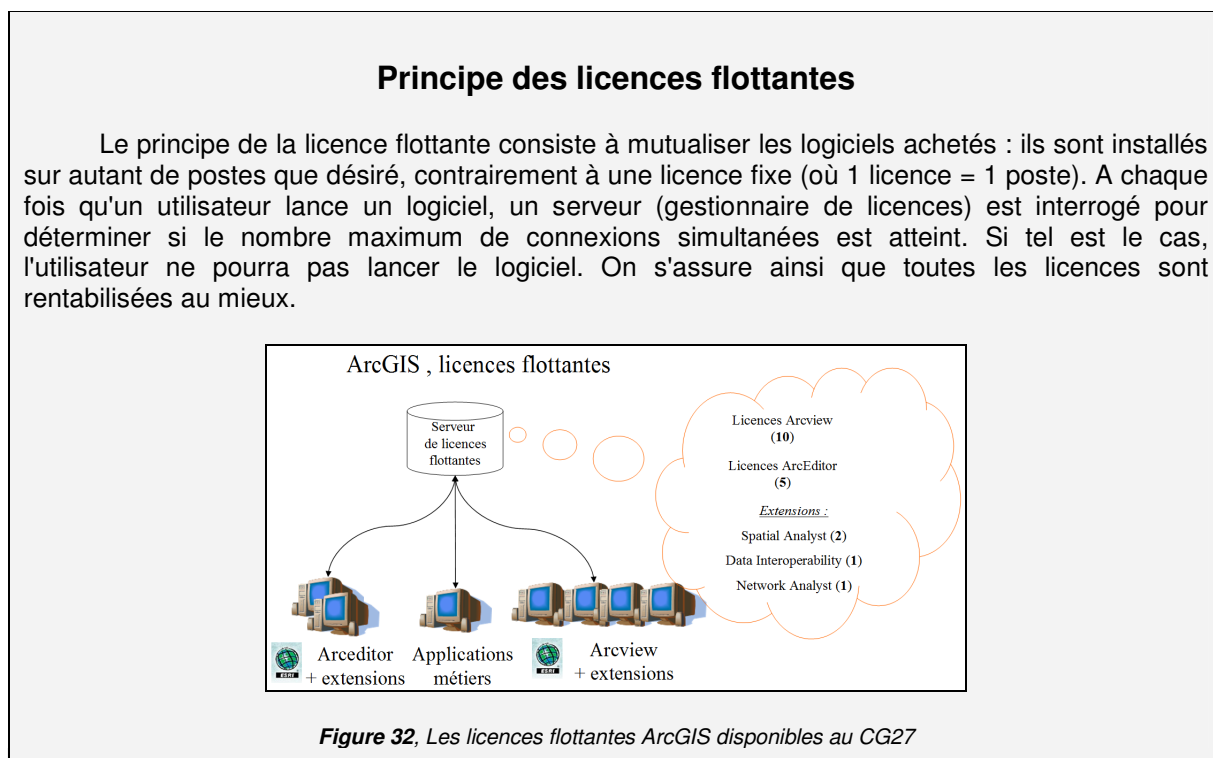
Principe des licences flottantes

Le principe de la licence flottante consiste à mutualiser les logiciels achetés : ils sont installés sur autant de postes que désiré, contrairement à une licence fixe (où 1 licence = 1 poste). A chaque fois qu'un utilisateur lance un logiciel, un serveur (gestionnaire de licences) est interrogé pour déterminer si le nombre maximum de connexions simultanées est atteint. Si tel est le cas, l'utilisateur ne pourra pas lancer le logiciel. On s'assure ainsi que toutes les licences sont rentabilisées au mieux.

ArcGIS , licences flottantes

Serveur de licences flottantes

Licences Arcview (**10**)

Licences ArcEditor (**5**)

*Extensions :*

Spatial Analyst (**2**)

Data Interoperability (**1**)

Network Analyst (**1**)

ESRI

Arceditor + extensions

Applications métiers

ESRI

Arcview + extensions

***Figure 32***, *Les licences flottantes ArcGIS disponibles au CG27*